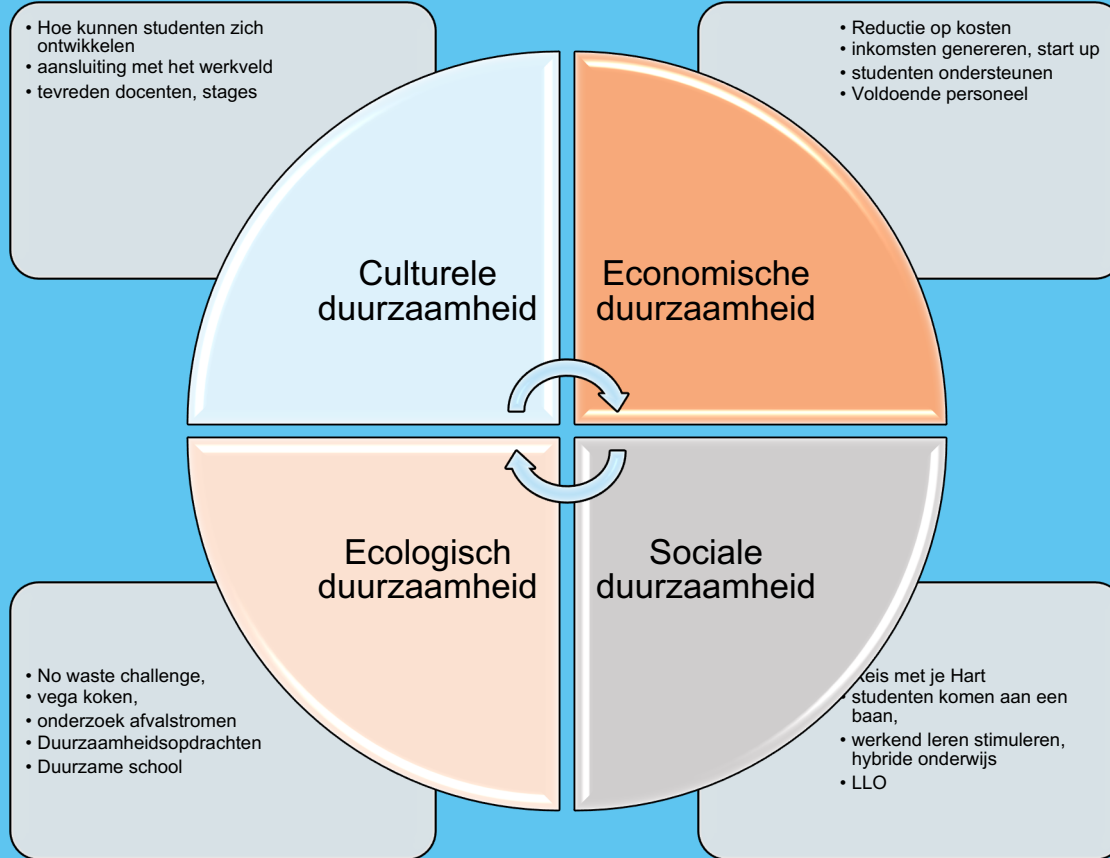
• Hoe kunnen studenten zich ontwikkelen
• aansluiting met het werkveld
• tevreden docenten, stages

• Reductie op kosten
• inkomsten genereren, start up
• studenten ondersteunen
• Voldoende personeel

Culturele duurzaamheid

Economische duurzaamheid

Ecologisch duurzaamheid

Sociale duurzaamheid

• No waste challenge,
• vega koken,
• onderzoek afvalstromen
• Duurzaamheidsopdrachten
• Duurzame school

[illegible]eis met je Hart
• studenten komen aan een baan,
• werkend leren stimuleren, hybride onderwijs
• LLO